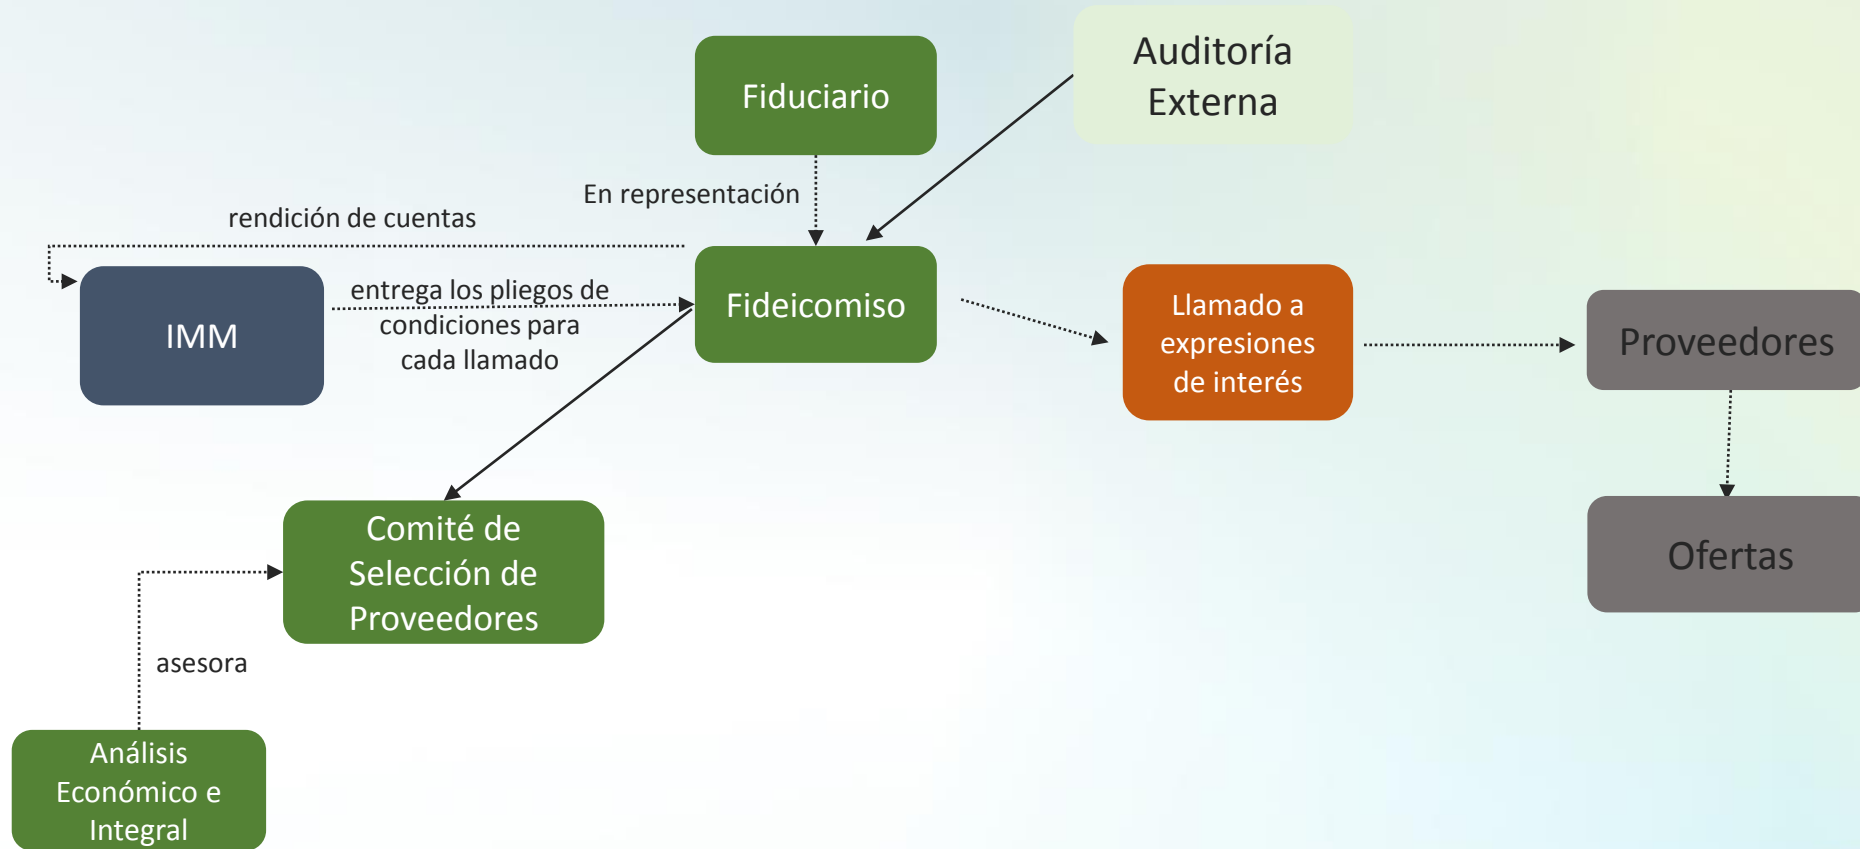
Fiduciario

Auditoría Externa

En representación

rendición de cuentas

IMM

entrega los pliegos de condiciones para cada llamado

Fideicomiso

Llamado a expresiones de interés

Proveedores

Ofertas

Comité de Selección de Proveedores

asesora

Análisis Económico e Integral